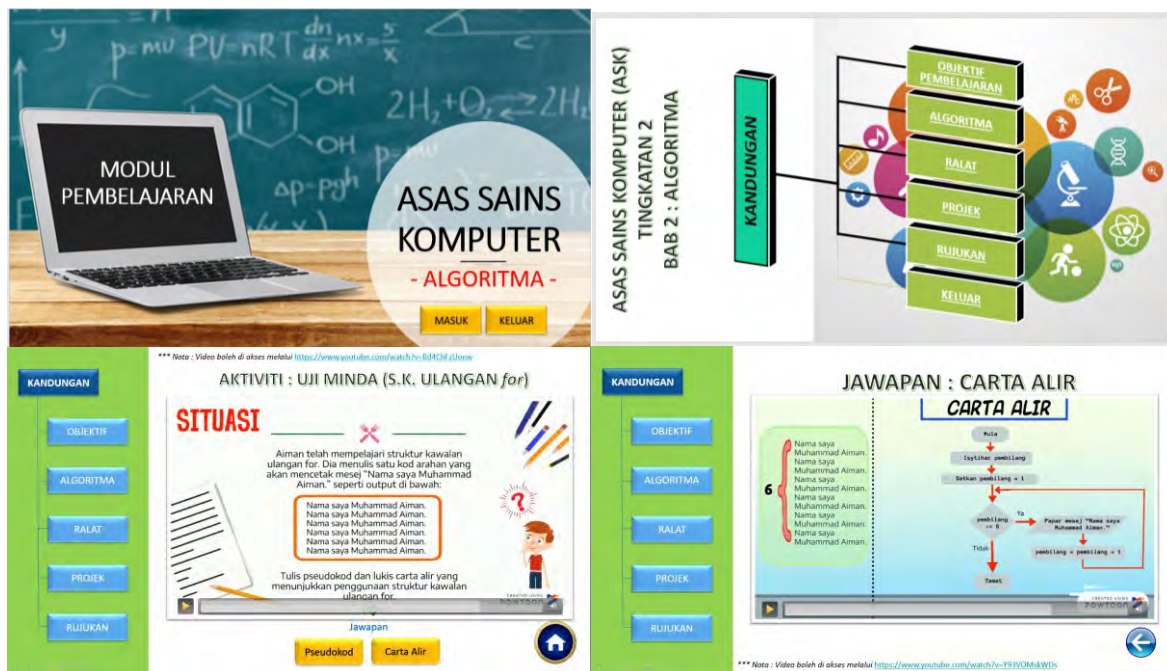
y p=mv PV=nRT $\frac{dn}{dx}nx=\frac{5}{x}$ OH 2H₂+O₂ → 2H₂ OH Δp=pgh

MODUL PEMBELAJARAN

ASAS SAINS KOMPUTER

- ALGORITMA -

MASUK KELUAR

ASAS SAINS KOMPUTER (ASK) TINGKATAN 2 BAB 2 : ALGORITMA

KANDUNGAN

OBJEKTIF PEMBELAJARAN

ALGORITMA

RALAT

PROJEK

RUJUKAN

KELUAR

KANDUNGAN

OBJEKTIF

ALGORITMA

RALAT

PROJEK

RUJUKAN

*** Nota : Video boleh di akses melalui https://www.youtube.com/watch?v=Bd4ChEzUonw

AKTIVITI : UJI MINDA (S.K. ULANGAN for)

SITUASI

Aiman telah mempelajari struktur kawalan ulangan for. Dia menulis satu kod arahan yang akan mencetak mesej "Nama saya Muhammad Aiman." seperti output di bawah:

Nama saya Muhammad Aiman.
Nama saya Muhammad Aiman.
Nama saya Muhammad Aiman.
Nama saya Muhammad Aiman.
Nama saya Muhammad Aiman.
Nama saya Muhammad Aiman.

Tulis pseudokod dan lukis carta alir yang menunjukkan penggunaan struktur kawalan ulangan for.

CREATED USING POWTOON

Jawapan

Pseudokod Carta Alir

KANDUNGAN

OBJEKTIF

ALGORITMA

RALAT

PROJEK

RUJUKAN

JAWAPAN : CARTA ALIR

CARTA ALIR

6

Nama saya Muhammad Aiman.
Nama saya Muhammad Aiman.
Nama saya Muhammad Aiman.
Nama saya Muhammad Aiman.
Nama saya Muhammad Aiman.
Nama saya Muhammad Aiman.

Mula

Isytihar pembilang

Setkan pembilang = 1

pembilang <= 6

Ya

Papar mesej "Nama saya Muhammad Aiman."

pembilang = pembilang + 1

Tidak

Tamat

CREATED USING POWTOON

*** Nota : Video boleh di akses melalui https://www.youtube.com/watch?v=Y93VOMskWDs